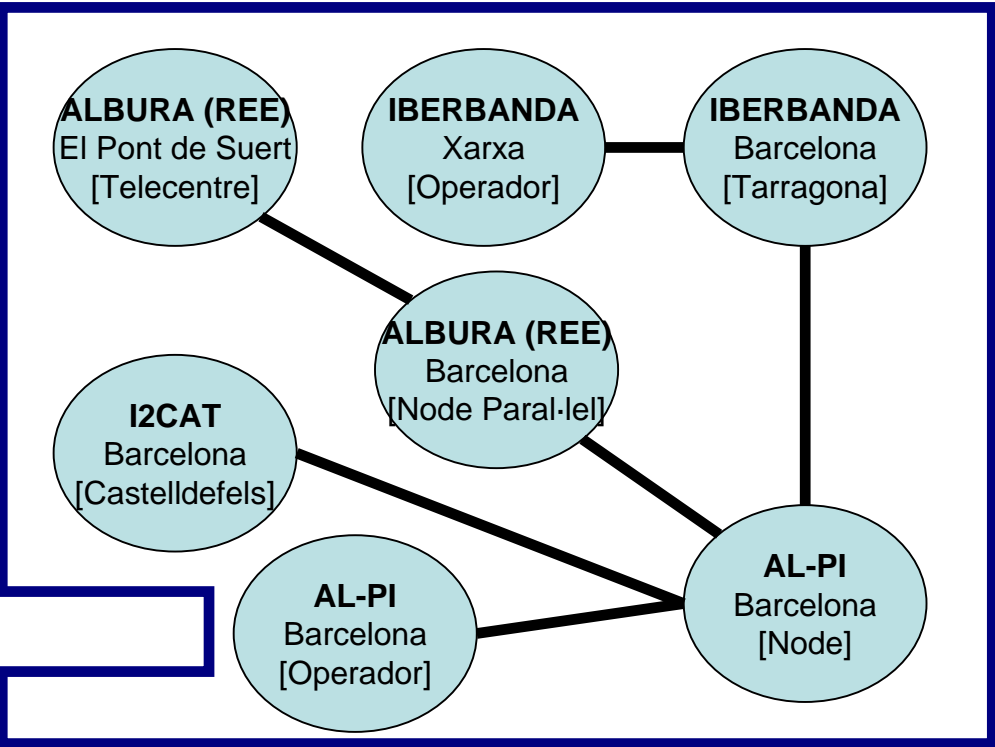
ALBURA (REE)
El Pont de Suert
[Telecentre]

IBERBANDA
Xarxa
[Operador]

IBERBANDA
Barcelona
[Tarragona]

ALBURA (REE)
Barcelona
[Node Paral·lel]

I2CAT
Barcelona
[Castelldefels]

AL-PI
Barcelona
[Operador]

AL-PI
Barcelona
[Node]